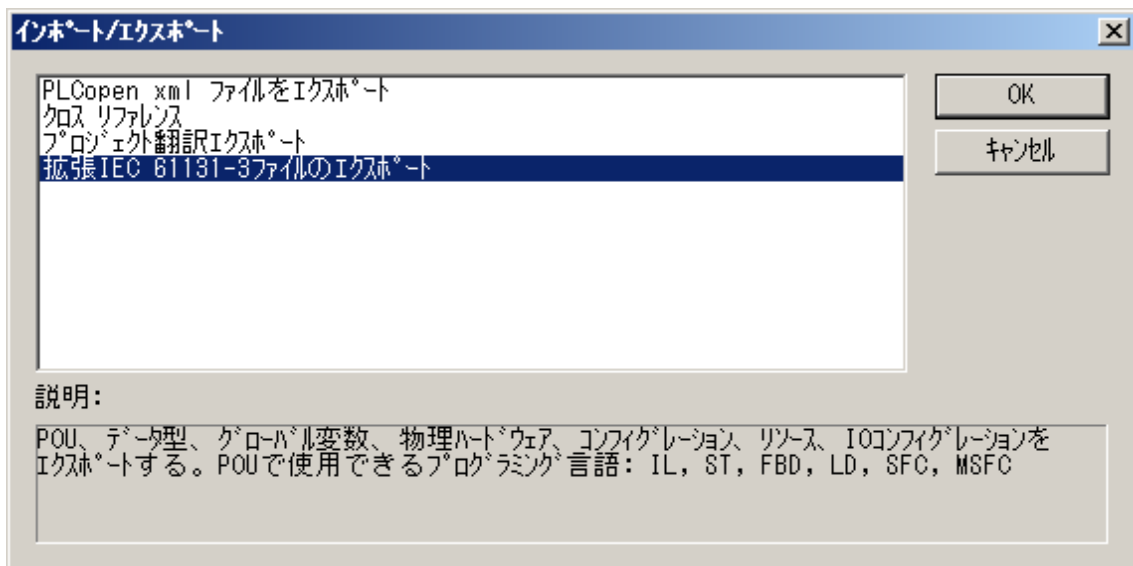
インポート/エクスポート

PLCopen xml ファイルをエクスポート
クロス リファレンス
プロジェクト翻訳エクスポート
拡張IEC 61131-3ファイルのエクスポート

OK
キャンセル

説明:

POU、データ型、グローバル変数、物理ハードウェア、コンフィグレーション、リソース、IOコンフィグレーションをエクスポートする。POUで使用できるプログラミング言語: IL, ST, FBD, LD, SFC, MSFC